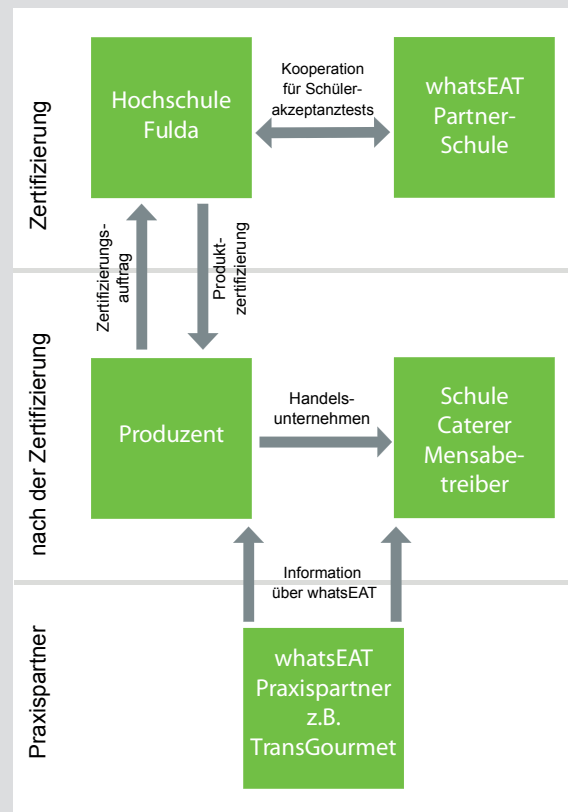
Zertifizierung

Hochschule Fulda

Kooperation für Schülerakzeptanztests

whatsEAT Partner-Schule

Zertifizierungsauftrag

Produktzertifizierung

nach der Zertifizierung

Produzent

Handelsunternehmen

Schule Caterer Mensabetreiber

Information über whatsEAT

Praxispartner

whatsEAT Praxispartner z.B. TransGourmet